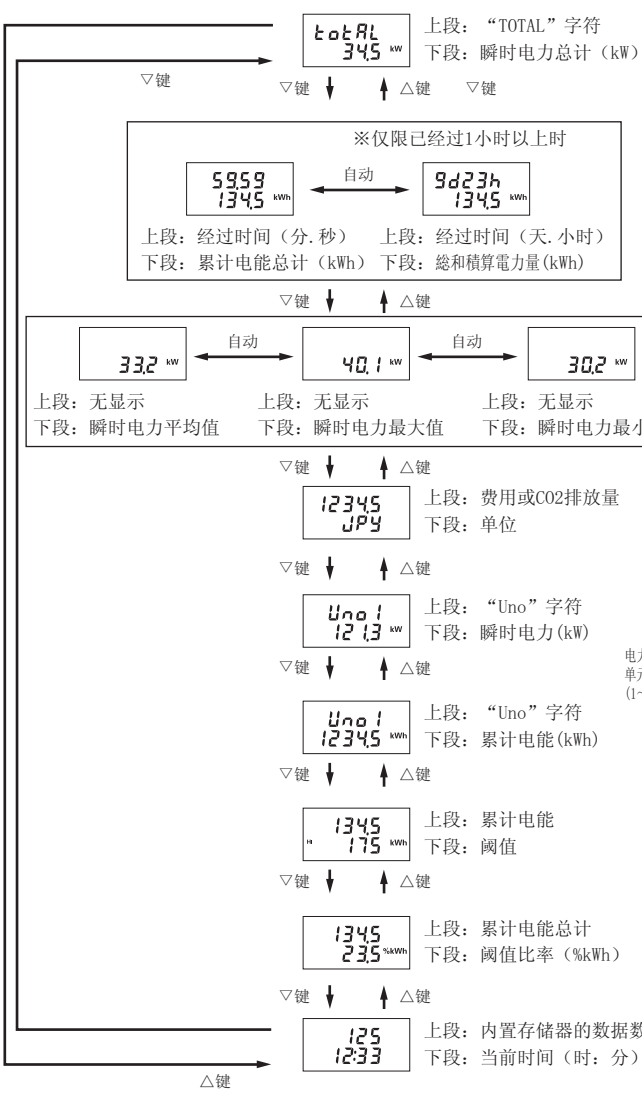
totAL
34.5 kW
上段："TOTAL"字符
下段：瞬时电力总计（kW）

▽键
▽键 △键 ▽键

※仅限已经过1小时以上时

59.59
134.5 kWh
自动
9d23h
134.5 kWh
上段：经过时间（分.秒）
下段：累计电能总计（kWh）
上段：经过时间（天.小时）
下段：総和積算電力量(kWh)

▽键 △键

33.2 kW
自动
40.1 kW
自动
30.2 kW
上段：无显示
下段：瞬时电力平均值
上段：无显示
下段：瞬时电力最大值
上段：无显示
下段：瞬时电力最小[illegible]

▽键 △键

1234.5
JPY
上段：费用或CO2排放量
下段：单位

▽键 △键

Uno 1
121.3 kW
上段："Uno"字符
下段：瞬时电力(kW)

▽键 △键

电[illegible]
单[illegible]
(1-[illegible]

Uno 1
1234.5 kWh
上段："Uno"字符
下段：累计电能(kWh)

▽键 △键

134.5
Hi 175 kWh
上段：累计电能
下段：阈值

▽键 △键

134.5
23.5 %kWh
上段：累计电能总计
下段：阈值比率（%kWh）

▽键 △键

125
12:33
上段：内置存储器的数据数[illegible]
下段：当前时间（时：分）

△键